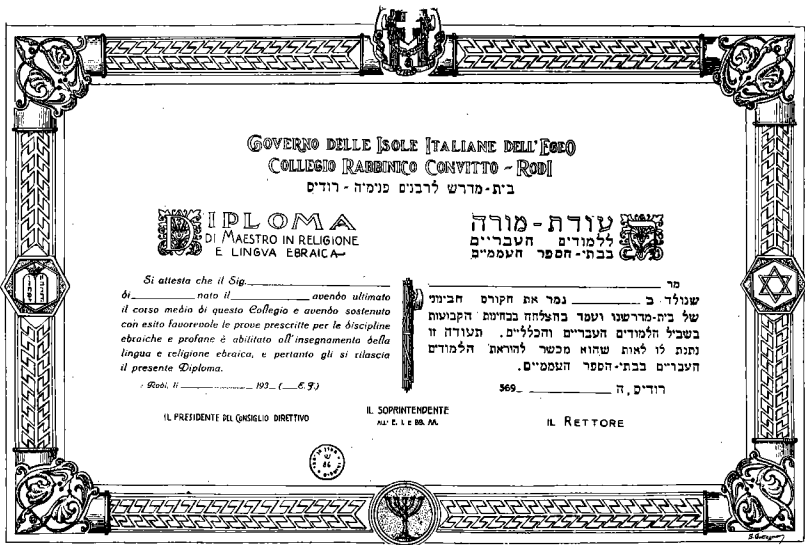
GOVERNO DELLE ISOLE ITALIANE DELL'EGEO
COLLEGIO RABBINICO CONVITTO ~ RODI
בית-מדרש לרבנים פנימיה - רודוס

DIPLOMA
DI MAESTRO IN RELIGIONE
E LINGUA EBRAICA

Si attesta che il Sig. ________ di ________ nato il ________ avendo ultimato il corso medio di questo Collegio e avendo sostenuto con esito favorevole le prove prescritte per le discipline ebraiche e profane è abilitato all'insegnamento della lingua e religione ebraica, e pertanto gli si rilascia il presente Diploma.

Rodi, li ________ 193_ (___E.F.)

IL PRESIDENTE DEL CONSIGLIO DIRETTIVO

IL SOPRINTENDENTE
ALL' E. I. E BB. AA.

IL RETTORE

תעודת-מורה
ללמודים העבריים
בבתי-הספר העממיים

מר ________
שנולד ב ________ גמר את חקורס הבינוני של בית-מדרשנו ועמד בהצלחה בבחינות הקבועות בשביל הלמודים העבריים והכלליים. תעודה זו נתנת לו לאות שהוא מכשר להוראת הלמודים העבריים בבתי-הספר העממיים.

רודוס, ה ________ 569_

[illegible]

S. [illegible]